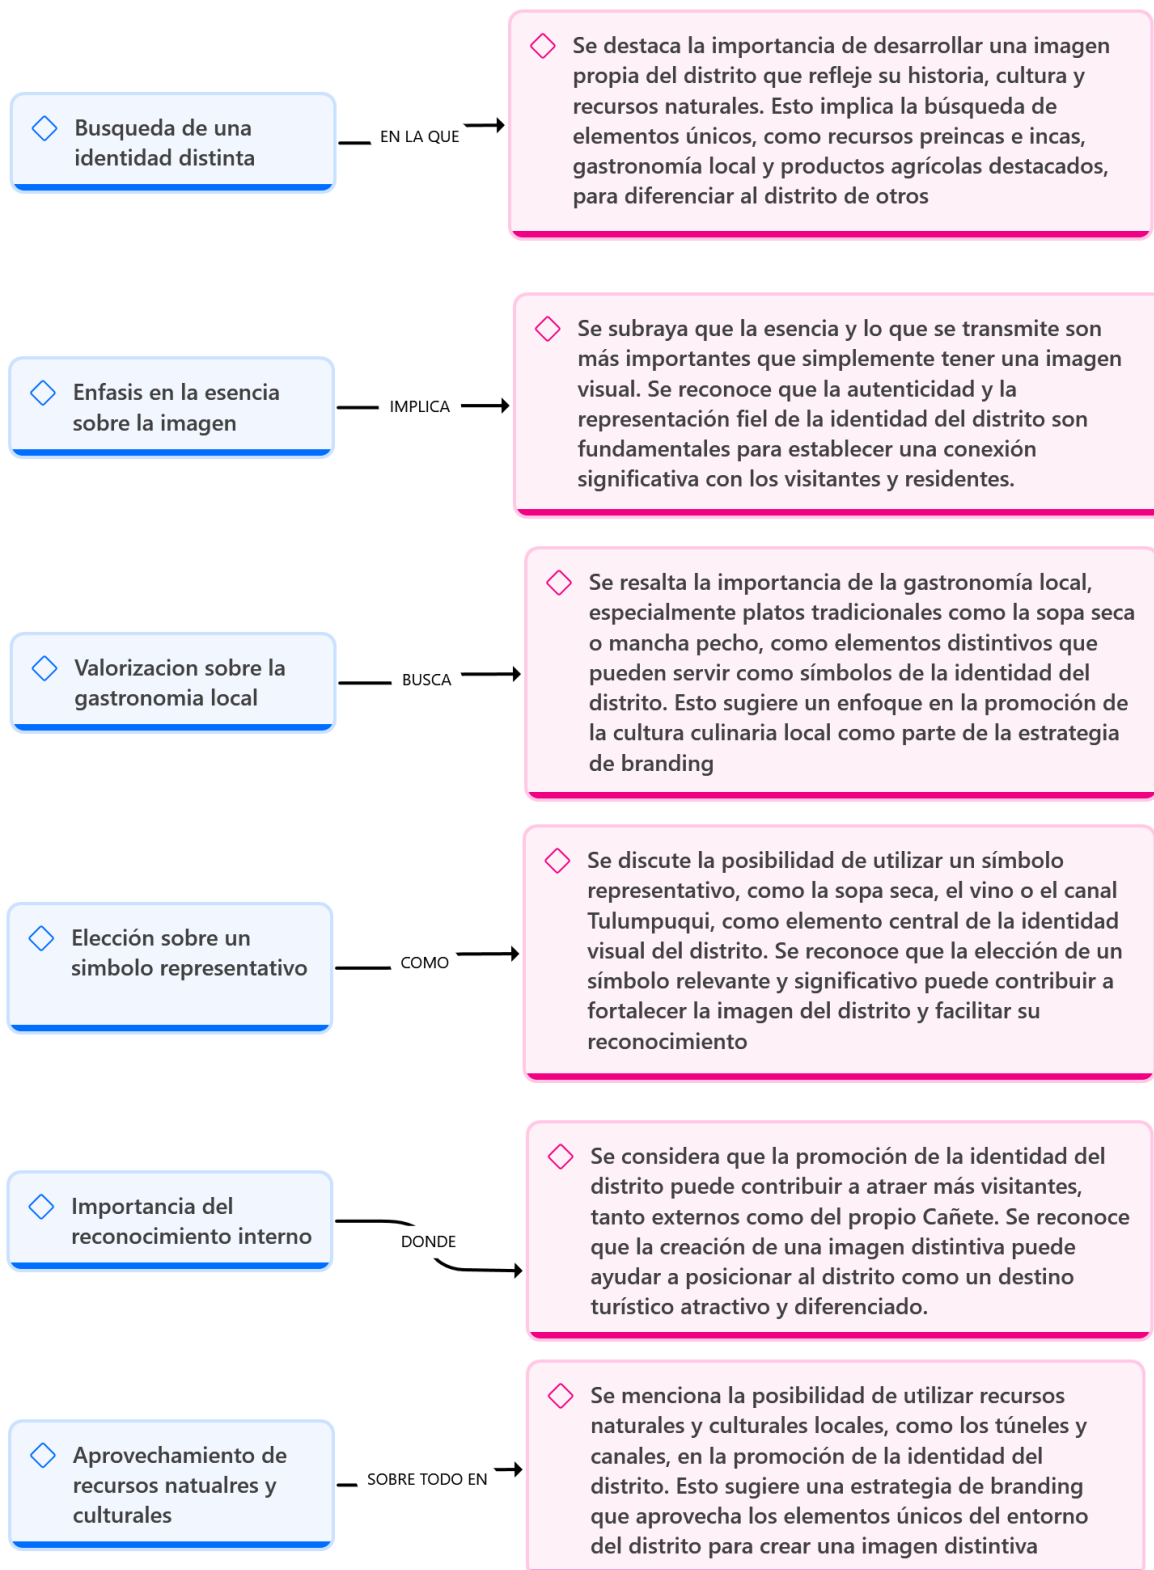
Busqueda de una identidad distinta

EN LA QUE

Se destaca la importancia de desarrollar una imagen propia del distrito que refleje su historia, cultura y recursos naturales. Esto implica la búsqueda de elementos únicos, como recursos preincas e incas, gastronomía local y productos agrícolas destacados, para diferenciar al distrito de otros

Enfasis en la esencia sobre la imagen

IMPLICA

Se subraya que la esencia y lo que se transmite son más importantes que simplemente tener una imagen visual. Se reconoce que la autenticidad y la representación fiel de la identidad del distrito son fundamentales para establecer una conexión significativa con los visitantes y residentes.

Valorizacion sobre la gastronomia local

BUSCA

Se resalta la importancia de la gastronomía local, especialmente platos tradicionales como la sopa seca o mancha pecho, como elementos distintivos que pueden servir como símbolos de la identidad del distrito. Esto sugiere un enfoque en la promoción de la cultura culinaria local como parte de la estrategia de branding

Elección sobre un simbolo representativo

COMO

Se discute la posibilidad de utilizar un símbolo representativo, como la sopa seca, el vino o el canal Tulumpuqui, como elemento central de la identidad visual del distrito. Se reconoce que la elección de un símbolo relevante y significativo puede contribuir a fortalecer la imagen del distrito y facilitar su reconocimiento

Importancia del reconocimiento interno

DONDE

Se considera que la promoción de la identidad del distrito puede contribuir a atraer más visitantes, tanto externos como del propio Cañete. Se reconoce que la creación de una imagen distintiva puede ayudar a posicionar al distrito como un destino turístico atractivo y diferenciado.

Aprovechamiento de recursos natualres y culturales

SOBRE TODO EN

Se menciona la posibilidad de utilizar recursos naturales y culturales locales, como los túneles y canales, en la promoción de la identidad del distrito. Esto sugiere una estrategia de branding que aprovecha los elementos únicos del entorno del distrito para crear una imagen distintiva